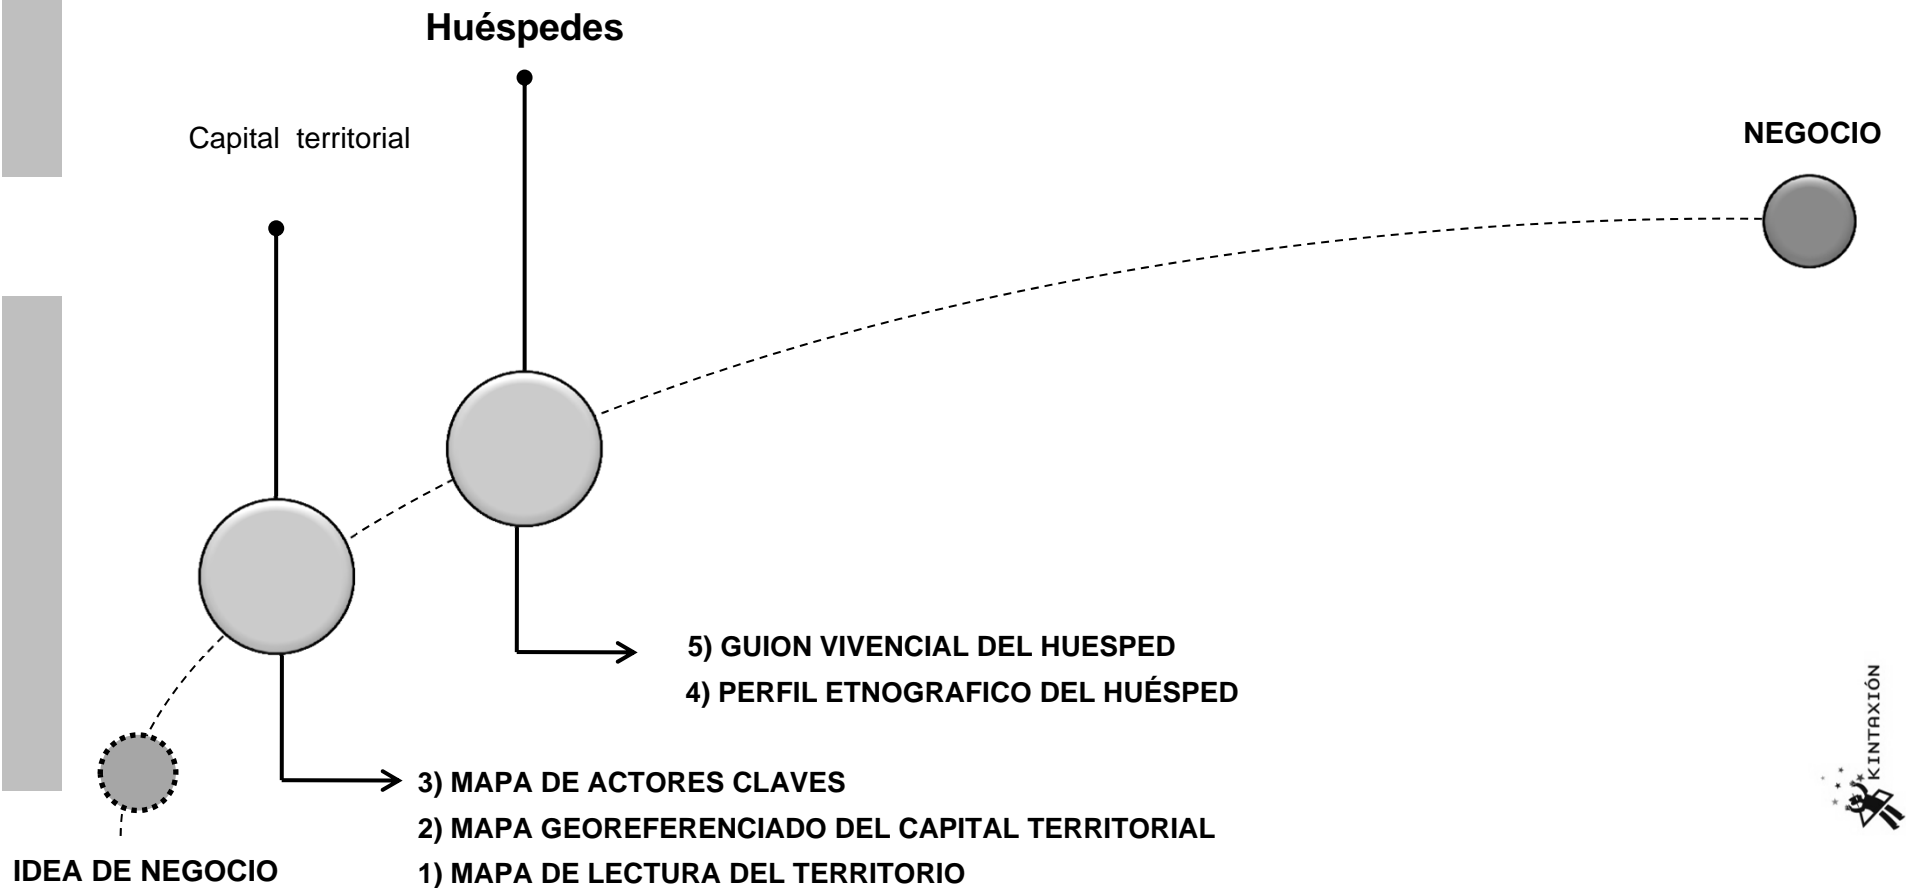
Huéspedes

Capital territorial

NEGOCIO

5) GUION VIVENCIAL DEL HUESPED

4) PERFIL ETNOGRAFICO DEL HUÉSPED

3) MAPA DE ACTORES CLAVES

2) MAPA GEOREFERENCIADO DEL CAPITAL TERRITORIAL

1) MAPA DE LECTURA DEL TERRITORIO

IDEA DE NEGOCIO

KINTAXIÓN